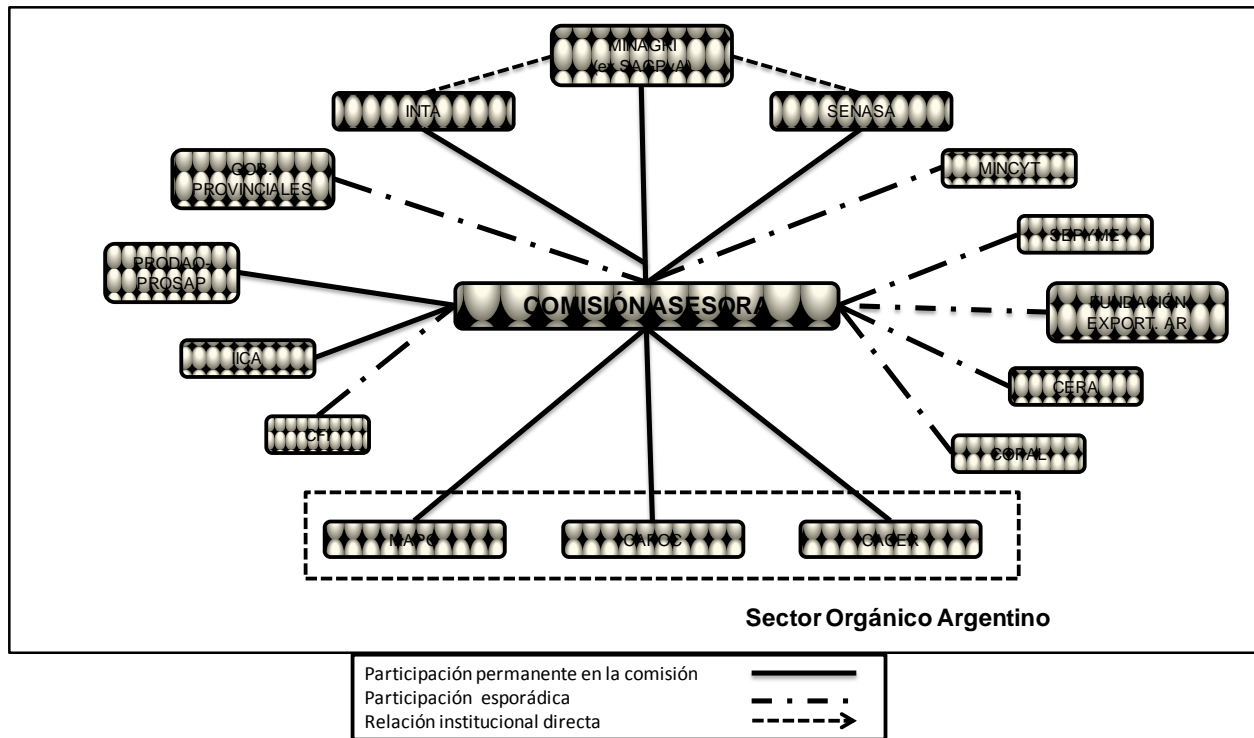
MINAGRI (ex SAGPyA)

INTA

SENASA

GOB. PROVINCIALES

MINCYT

SEPYME

PRODAO-PROSAP

COMISIÓN ASESORA

FUNDACIÓN EXPORT. AR

ICA

CERA

CFI

CORAL

MAPO

CAPOC

CACER

Sector Orgánico Argentino

Participación permanente en la comisión
Participación esporádica
Relación institucional directa